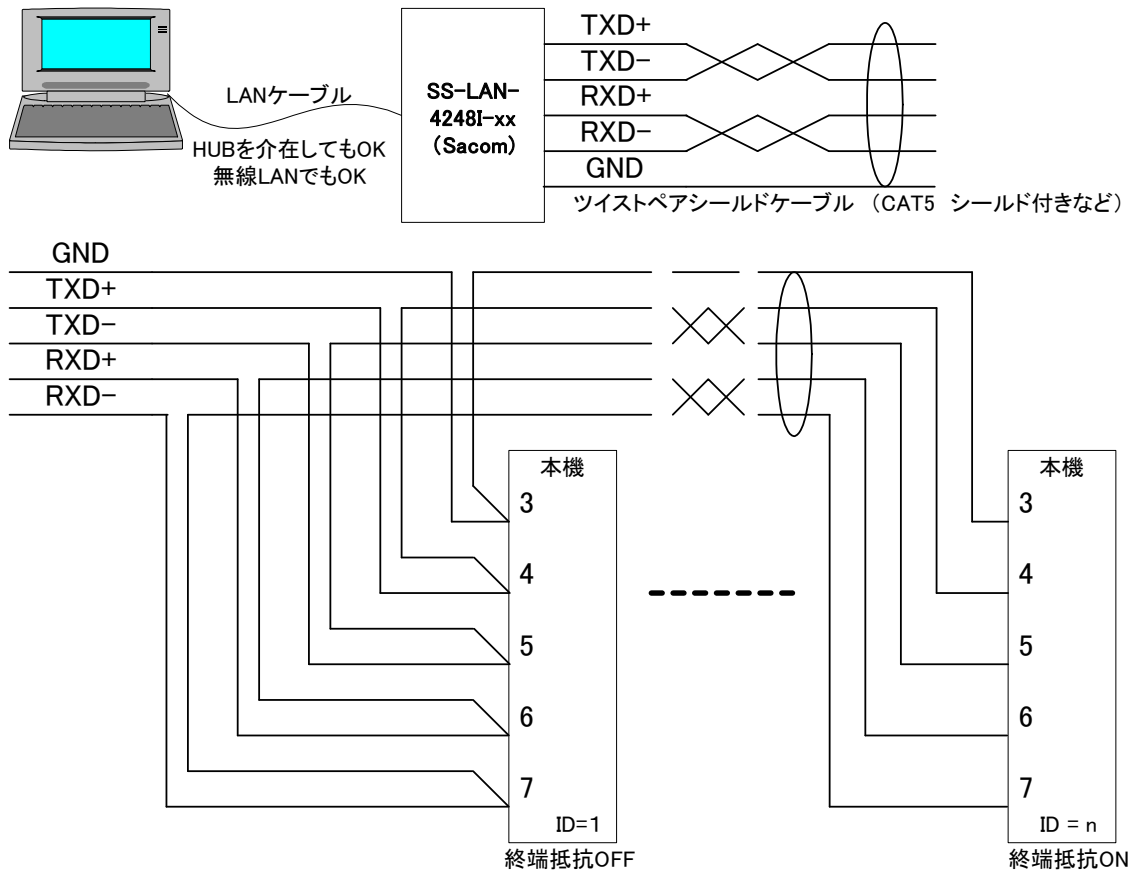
LANケーブル

HUBを介在してもOK
無線LANでもOK

SS-LAN-4248I-xx
(Sacom)

TXD+
TXD−
RXD+
RXD−
GND

ツイストペアシールドケーブル（CAT5 シールド付きなど）

GND
TXD+
TXD−
RXD+
RXD−

本機
3
4
5
6
7
ID=1
終端抵抗OFF

本機
3
4
5
6
7
ID = n
終端抵抗ON